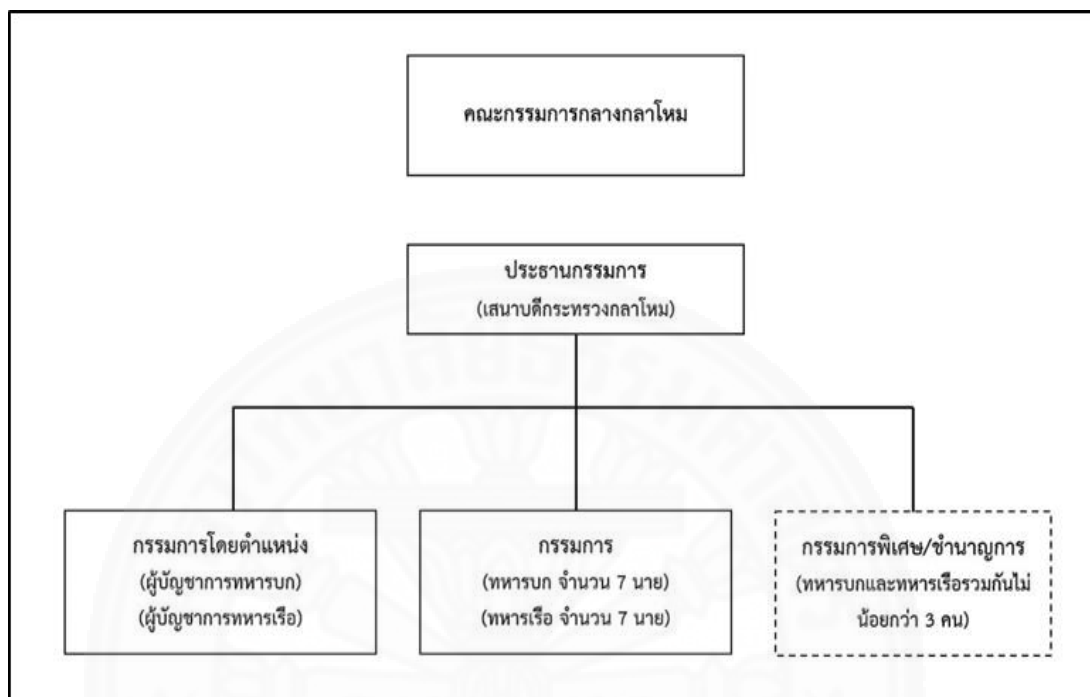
คณะกรรมการกลางกลาโหม

ประธานกรรมการ
(เสนาบดีกระทรวงกลาโหม)

กรรมการโดยตำแหน่ง
(ผู้บัญชาการทหารบก)
(ผู้บัญชาการทหารเรือ)

กรรมการ
(ทหารบก จำนวน 7 นาย)
(ทหารเรือ จำนวน 7 นาย)

กรรมการพิเศษ/ชำนาญการ
(ทหารบกและทหารเรือรวมกันไม่น้อยกว่า 3 คน)